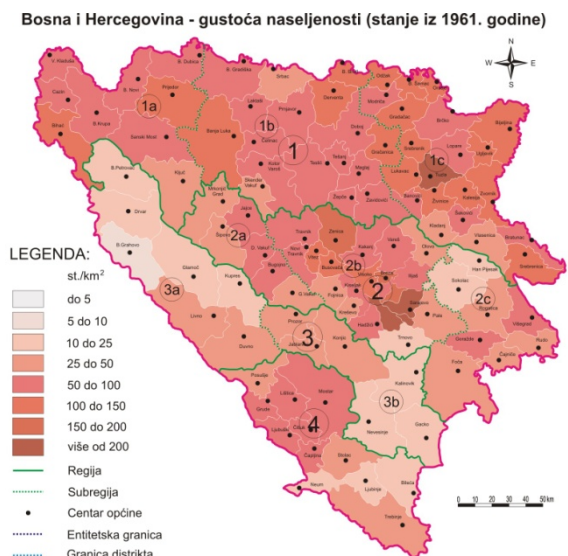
Bosna i Hercegovina - gustoća naseljenosti (stanje iz 1961. godine)

N
W
E
S

1a
1b
1
1c
2a
2b
2
2c
3a
3
3b
4

LEGENDA:
st./km$^2$
do 5
5 do 10
10 do 25
25 do 50
50 do 100
100 do 150
150 do 200
više od 200
Regija
Subregija
Centar općine
Entitetska granica
Granica distrikta

0 10 20 30 40 50 km